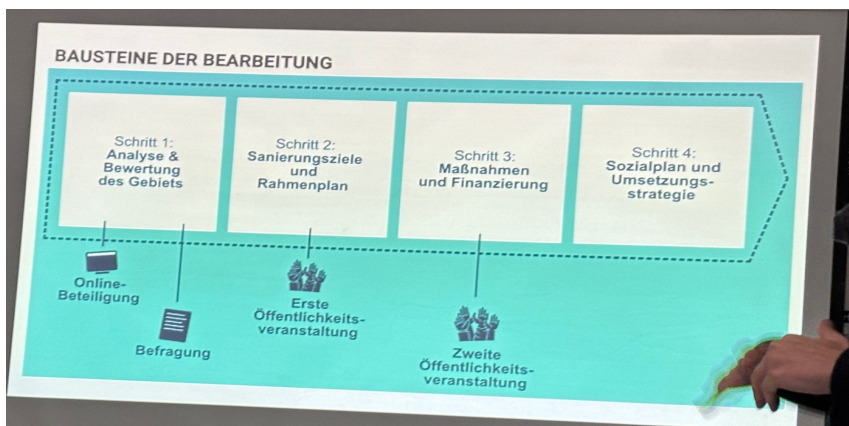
BAUSTEINE DER BEARBEITUNG

Schritt 1:
Analyse & Bewertung des Gebiets

Schritt 2:
Sanierungsziele und Rahmenplan

Schritt 3:
Maßnahmen und Finanzierung

Schritt 4:
Sozialplan und Umsetzungsstrategie

Online-Beteiligung

Befragung

Erste Öffentlichkeitsveranstaltung

Zweite Öffentlichkeitsveranstaltung